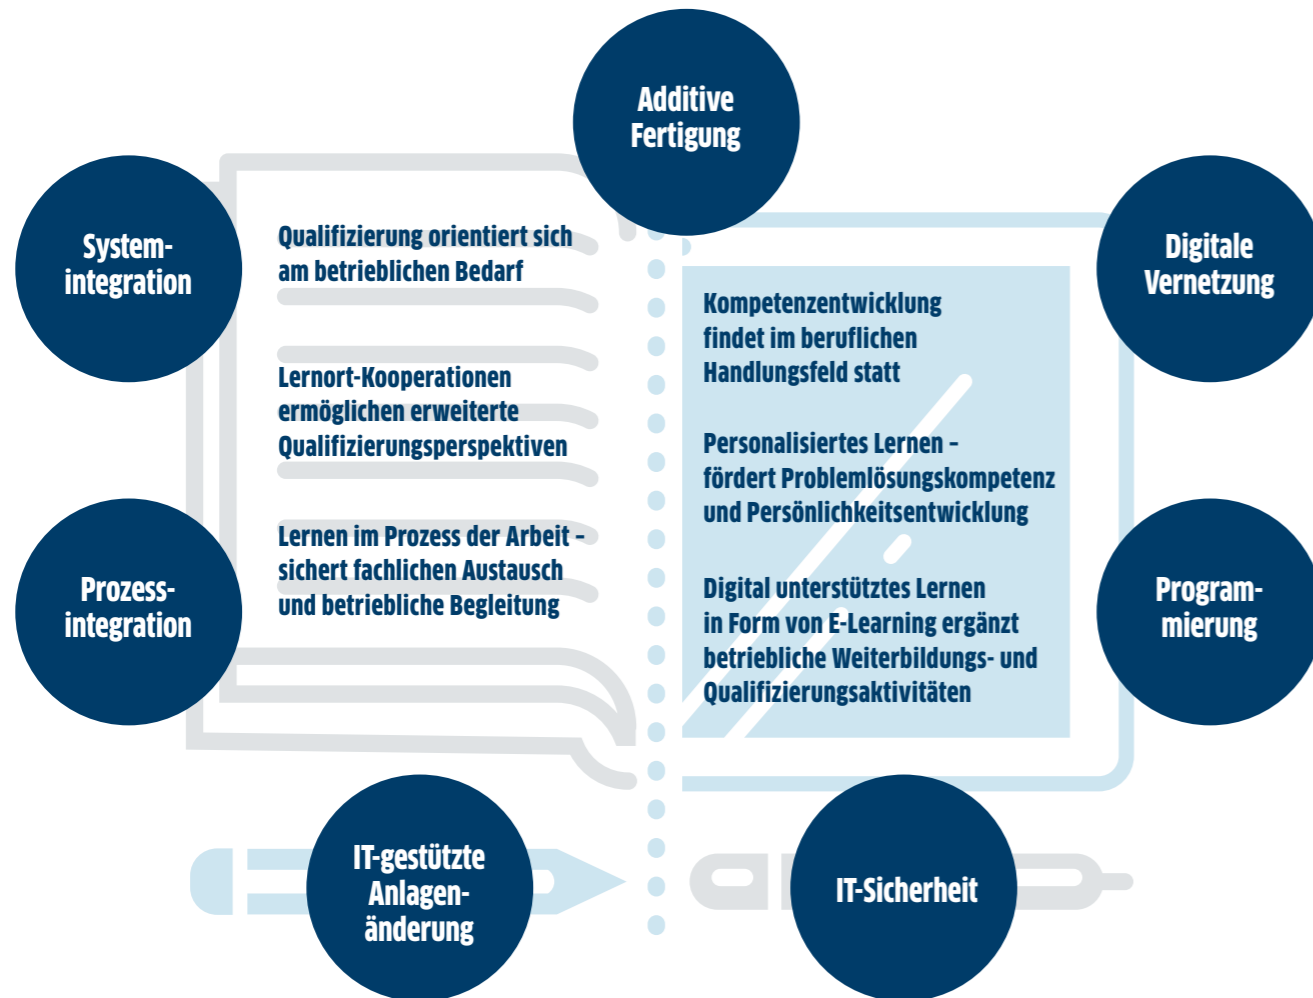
Additive Fertigung

System-integration

Digitale Vernetzung

Qualifizierung orientiert sich am betrieblichen Bedarf

Lernort-Kooperationen ermöglichen erweiterte Qualifizierungsperspektiven

Lernen im Prozess der Arbeit – sichert fachlichen Austausch und betriebliche Begleitung

Kompetenzentwicklung findet im beruflichen Handlungsfeld statt

Personalisiertes Lernen – fördert Problemlösungskompetenz und Persönlichkeitsentwicklung

Digital unterstütztes Lernen in Form von E-Learning ergänzt betriebliche Weiterbildungs- und Qualifizierungsaktivitäten

Prozess-integration

Program-mierung

IT-gestützte Anlagen-änderung

IT-Sicherheit